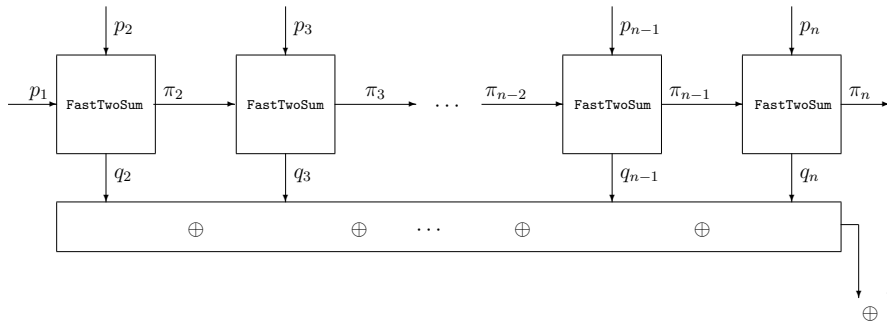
$p_2$ $p_3$ $p_{n-1}$ $p_n$

$p_1$ FastTwoSum $\pi_2$ FastTwoSum $\pi_3$ $\cdots$ $\pi_{n-2}$ FastTwoSum $\pi_{n-1}$ FastTwoSum $\pi_n$

$q_2$ $q_3$ $q_{n-1}$ $q_n$

$\oplus$ $\oplus$ $\cdots$ $\oplus$ $\oplus$

$\oplus$